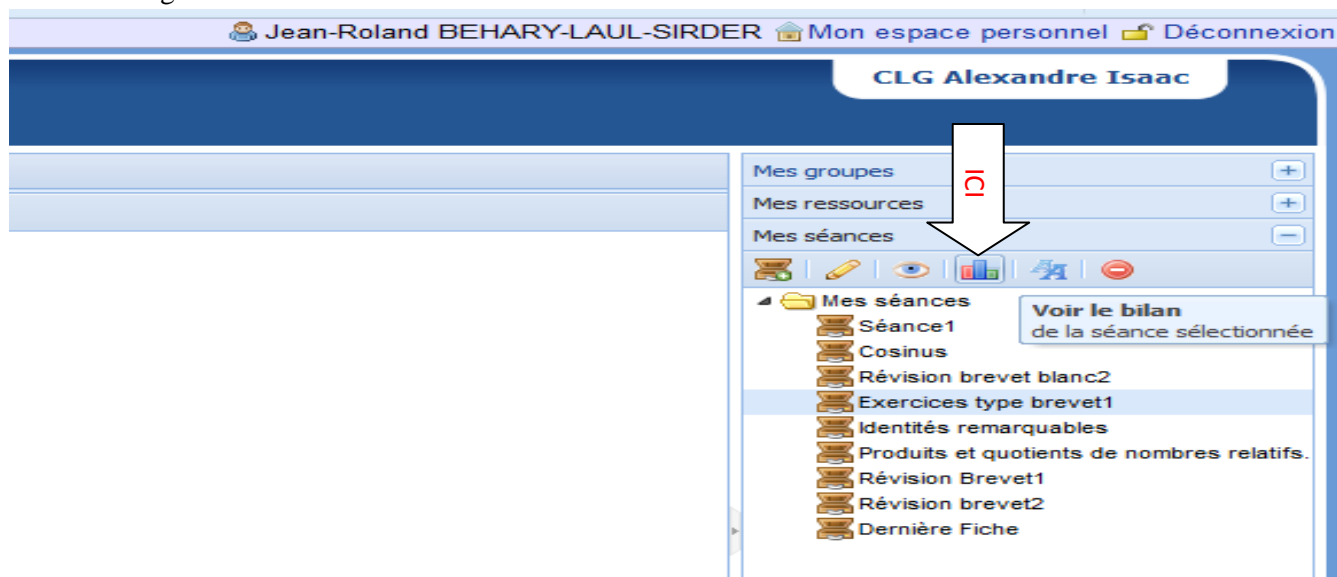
Jean-Roland BEHARY-LAUL-SIRDER Mon espace personnel Déconnexion

CLG Alexandre Isaac

ICI

Mes groupes
Mes ressources
Mes séances

Mes séances
Séance1
Cosinus
Révision brevet blanc2
Exercices type brevet1
Identités remarquables
Produits et quotients de nombres relatifs.
Révision Brevet1
Révision brevet2
Dernière Fiche

Voir le bilan
de la séance sélectionnée